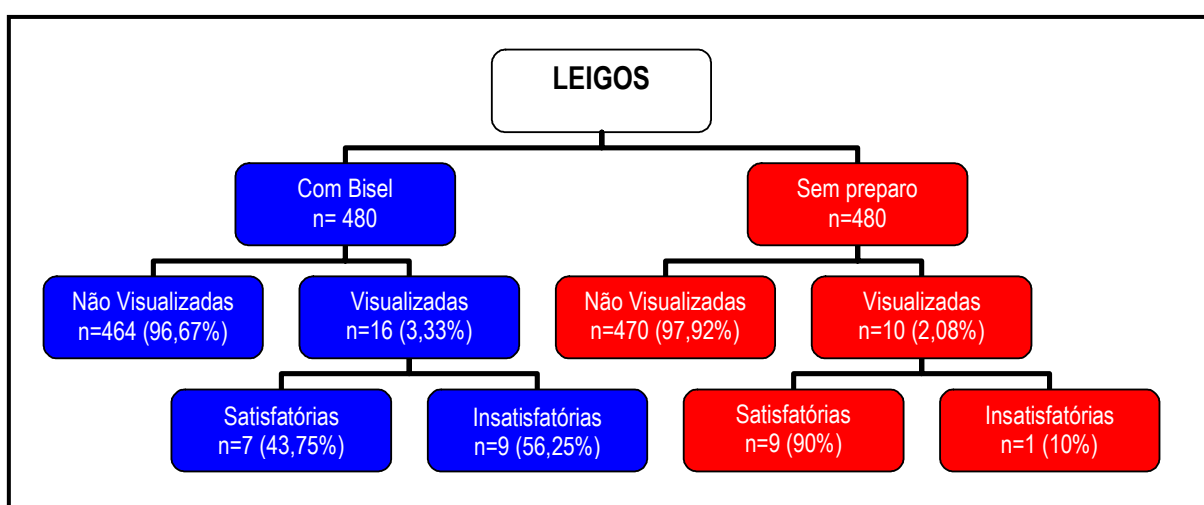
LEIGOS

Com Bisel
n= 480

Sem preparo
n=480

Não Visualizadas
n=464 (96,67%)

Visualizadas
n=16 (3,33%)

Não Visualizadas
n=470 (97,92%)

Visualizadas
n=10 (2,08%)

Satisfatórias
n=7 (43,75%)

Insatisfatórias
n=9 (56,25%)

Satisfatórias
n=9 (90%)

Insatisfatórias
n=1 (10%)